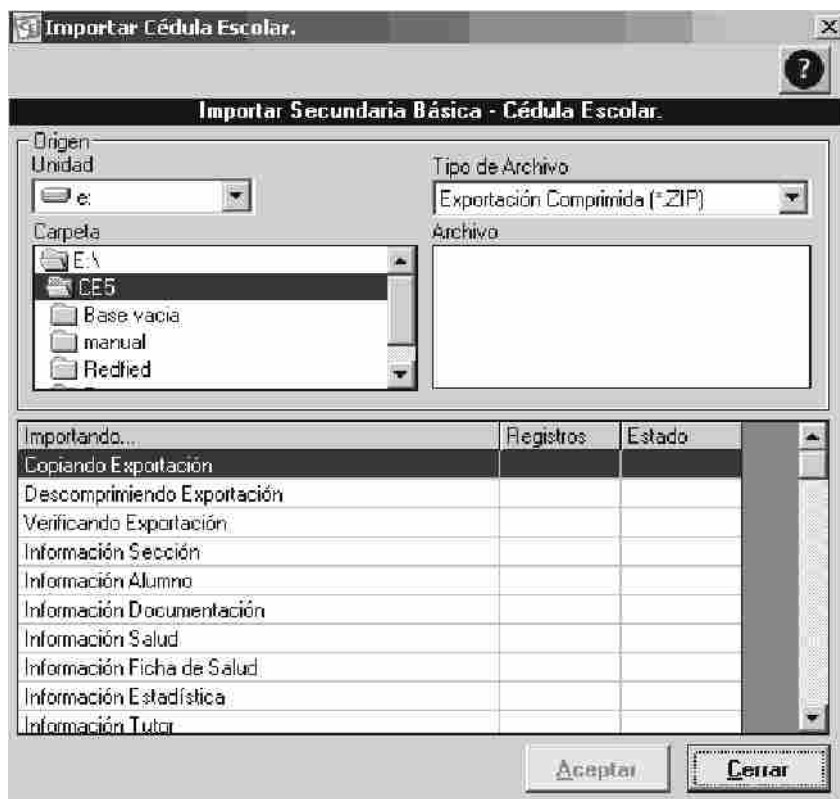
Importar Cédula Escolar.

?

Importar Secundaria Básica - Cédula Escolar.

Origen
Unidad
e:
Carpeta
E:\
CE5
Base vacia
manual
Redfied

Tipo de Archivo
Exportación Comprimida (*.ZIP)
Archivo

| Importando... | Registros | Estado |
|---|---|---|
| Copiando Exportación | | |
| Descomprimiendo Exportación | | |
| Verificando Exportación | | |
| Información Sección | | |
| Información Alumno | | |
| Información Documentación | | |
| Información Salud | | |
| Información Ficha de Salud | | |
| Información Estadística | | |
| Información Tutor | | |

Aceptar
Cerrar